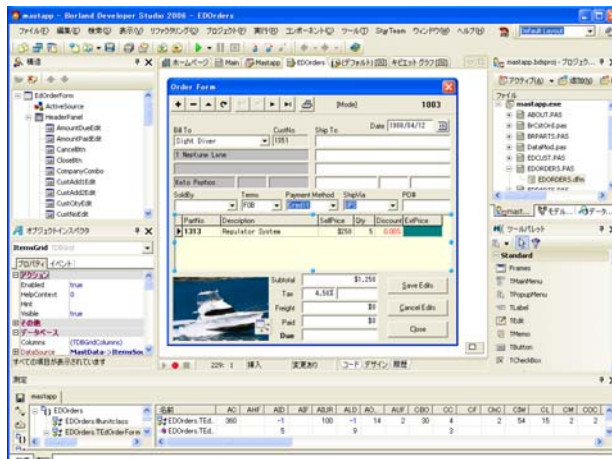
mastapp - Borland Developer Studio 2006 - EDOrders

ファイル(F) 編集(E) 検索(S) 表示(V) リファクタリング(R) プロジェクト(P) 実行(R) コンポーネント(C) ツール(T) StarTeam ウィンドウ(W) ヘルプ(H)

Default Layout

構造

EdOrderForm
ActiveSource
HeaderPanel
AmountDueEdit
AmountPaidEdit
CancelBtn
CloseBtn
CompanyCombo
CustAdd1Edit
CustAdd2Edit
CustCityEdit
CustNoEdit

オブジェクトインスペクタ

ItemsGrid TDBGrid

プロパティ イベント

アクション
Enabled True
HelpContext 0
Hint
Visible True
その他
データベース
Columns (TDBGridColumns)
DataSource MastData.ItemsSou
すべての項目が表示されています

ホームページ Main Mastapp EDOrders (デフォルト) 図 モデリング クラス図

Order Form

[Mode] 1083

Bill To CustNo Ship To Date 1988/04/12
Sight Diver 1351
1 Neptune Lane
Kato Paphos

SoldBy Terms Payment Method ShipVia PO#
FOB Credit UPS

| PartNo | Description | SellPrice | Qty | Discount | ExtPrice |
|---|---|---|---|---|---|
| 1313 | Regulator System | $250 | 5 | 0.00% | |

Subtotal $1,250
Tax 4.50%
Freight $0
Paid $0
Due

Save Edits
Cancel Edits
Close

229: 1 挿入 変更あり コード デザイン 履歴

mastapp.bdsproj - プロジェクト...
アクティブ 追加

ファイル
mastapp.exe
ABOUT.PAS
BrCstOrd.pas
BRPARTS.PAS
DataMod.pas
EDCUST.PAS
EDORDERS.PAS
EDORDERS.dfm
EDPARTS.PAS

mast... モデル... データ...

ツールパレット

Standard
Frames
TMainMenu
TPopupMenu
TLabel
TEdit
TMemo
TButton
TCheckBox

測定

mastapp

EDOrders
EDOrders.Illum/class
EDOrders.TEdOrderForm

| 名前 | AC | AHF | AID | AIF | AIUR | ALD | AO... | AUF | CBO | CC | CF | CHC | CIW | CL | CM | COC |
|---|---|---|---|---|---|---|---|---|---|---|---|---|---|---|---|---|
| EDOrders.TEd... | 360 | | -1 | | 100 | -1 | 14 | 2 | 30 | 4 | | 2 | 54 | 15 | 2 | 2 |
| EDOrders.TEd... | | | 5 | | | 9 | | | 2 | | | | | | | |